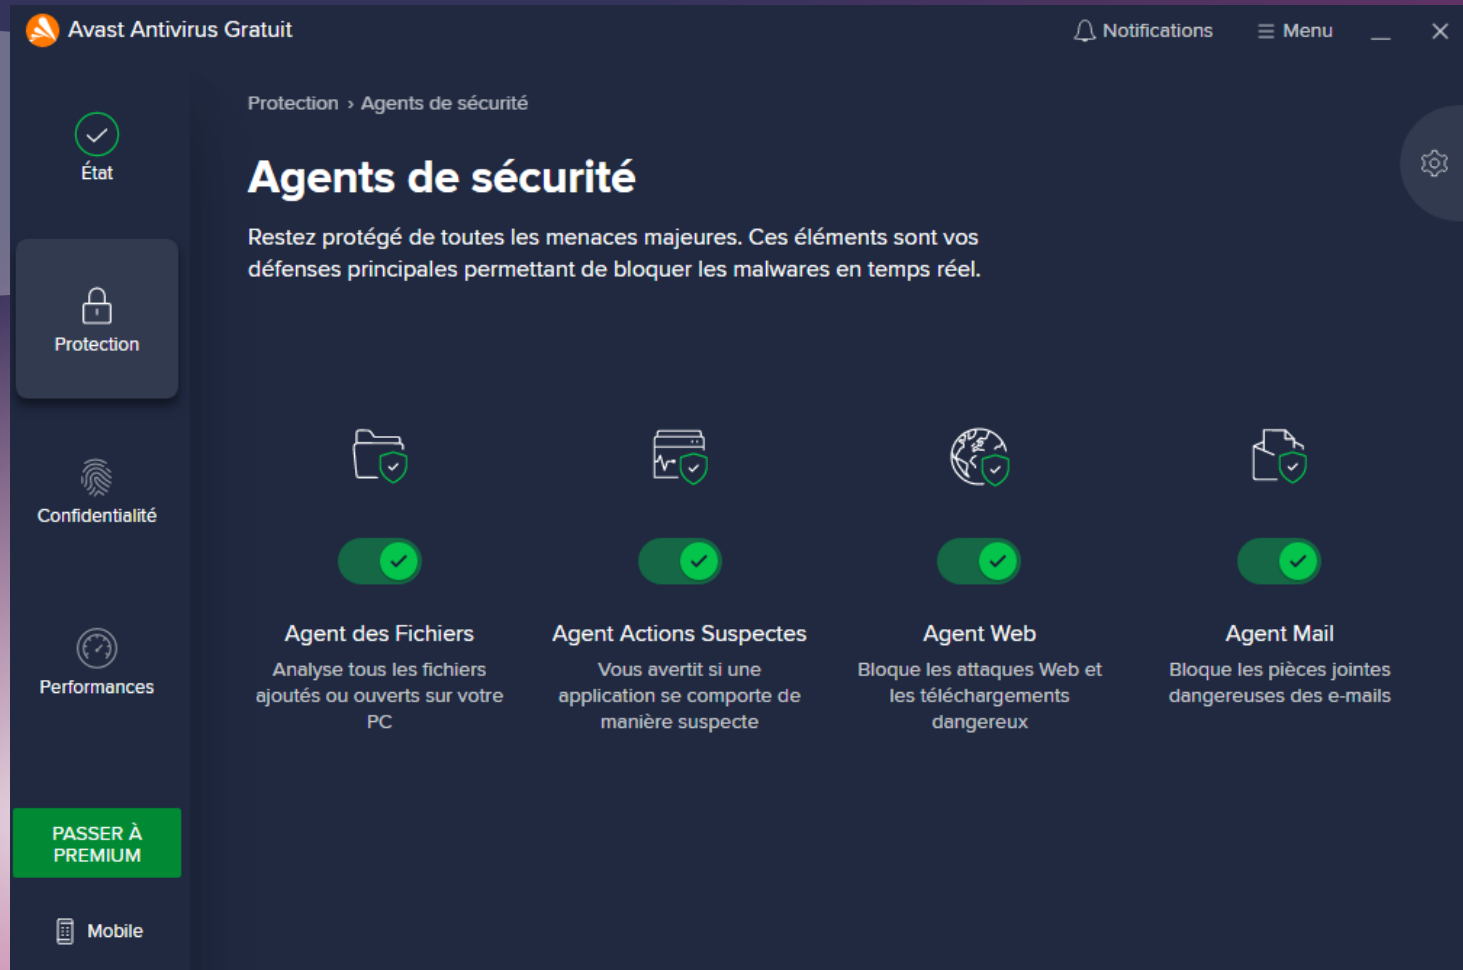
Avast Antivirus Gratuit

Notifications

Menu

État

Protection

Confidentialité

Performances

PASSER À PREMIUM

Mobile

Protection › Agents de sécurité

Agents de sécurité

Restez protégé de toutes les menaces majeures. Ces éléments sont vos défenses principales permettant de bloquer les malwares en temps réel.

Agent des Fichiers

Analyse tous les fichiers ajoutés ou ouverts sur votre PC

Agent Actions Suspectes

Vous avertit si une application se comporte de manière suspecte

Agent Web

Bloque les attaques Web et les téléchargements dangereux

Agent Mail

Bloque les pièces jointes dangereuses des e-mails